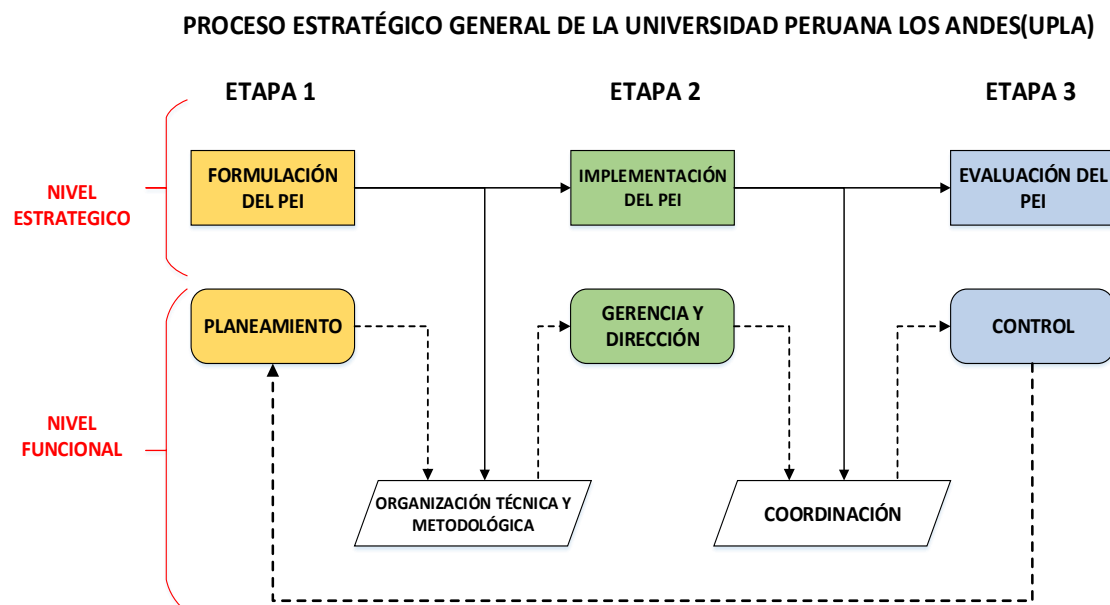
PROCESO ESTRATÉGICO GENERAL DE LA UNIVERSIDAD PERUANA LOS ANDES(UPLA)

ETAPA 1

ETAPA 2

ETAPA 3

NIVEL ESTRATEGICO

FORMULACIÓN DEL PEI

IMPLEMENTACIÓN DEL PEI

EVALUACIÓN DEL PEI

NIVEL FUNCIONAL

PLANEAMIENTO

GERENCIA Y DIRECCIÓN

CONTROL

ORGANIZACIÓN TÉCNICA Y METODOLÓGICA

COORDINACIÓN